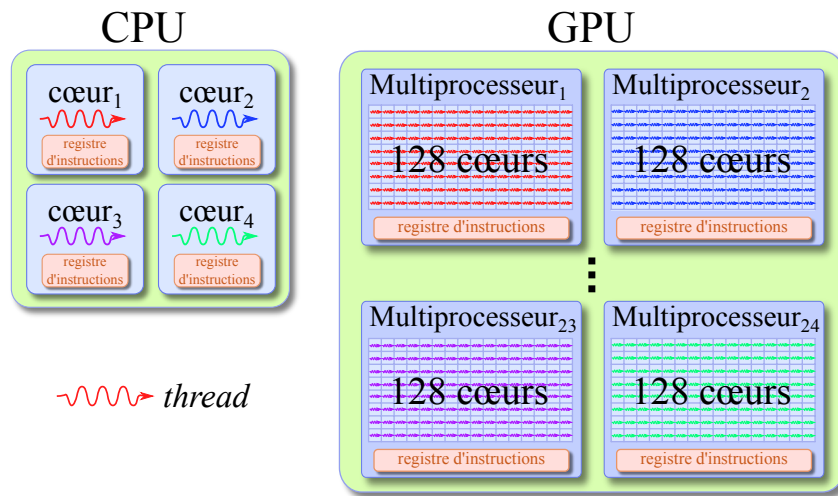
CPU

cœur$_1$
registre d'instructions

cœur$_2$
registre d'instructions

cœur$_3$
registre d'instructions

cœur$_4$
registre d'instructions

thread

GPU

Multiprocesseur$_1$
128 cœurs
registre d'instructions

Multiprocesseur$_2$
128 cœurs
registre d'instructions

⋮

Multiprocesseur$_{23}$
128 cœurs
registre d'instructions

Multiprocesseur$_{24}$
128 cœurs
registre d'instructions